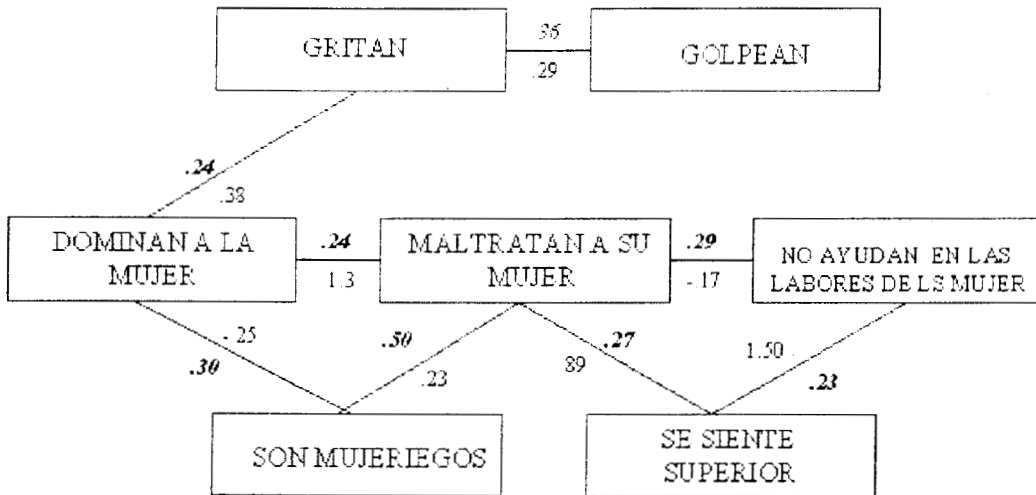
GRITAN

.36

.29

GOLPEAN

.24

.38

DOMINAN A LA MUJER

.24

1.3

MALTRATAN A SU MUJER

.29

-.17

NO AYUDAN EN LAS LABORES DE LS MUJER

-.25

.30

.50

.23

89

.27

1.50

.23

SON MUJERIEGOS

SE SIENTE SUPERIOR